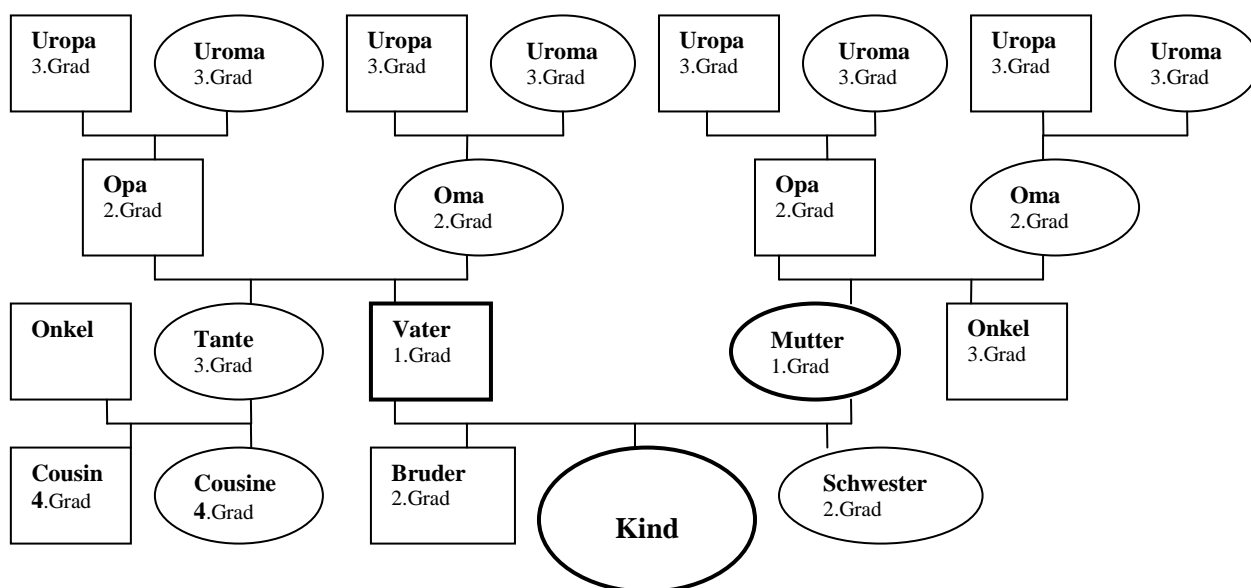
Uropa
3.Grad

Uroma
3.Grad

Uropa
3.Grad

Uroma
3.Grad

Uropa
3.Grad

Uroma
3.Grad

Uropa
3.Grad

Uroma
3.Grad

Opa
2.Grad

Oma
2.Grad

Opa
2.Grad

Oma
2.Grad

Onkel

Tante
3.Grad

Vater
1.Grad

Mutter
1.Grad

Onkel
3.Grad

Cousin
4.Grad

Cousine
4.Grad

Bruder
2.Grad

Kind

Schwester
2.Grad